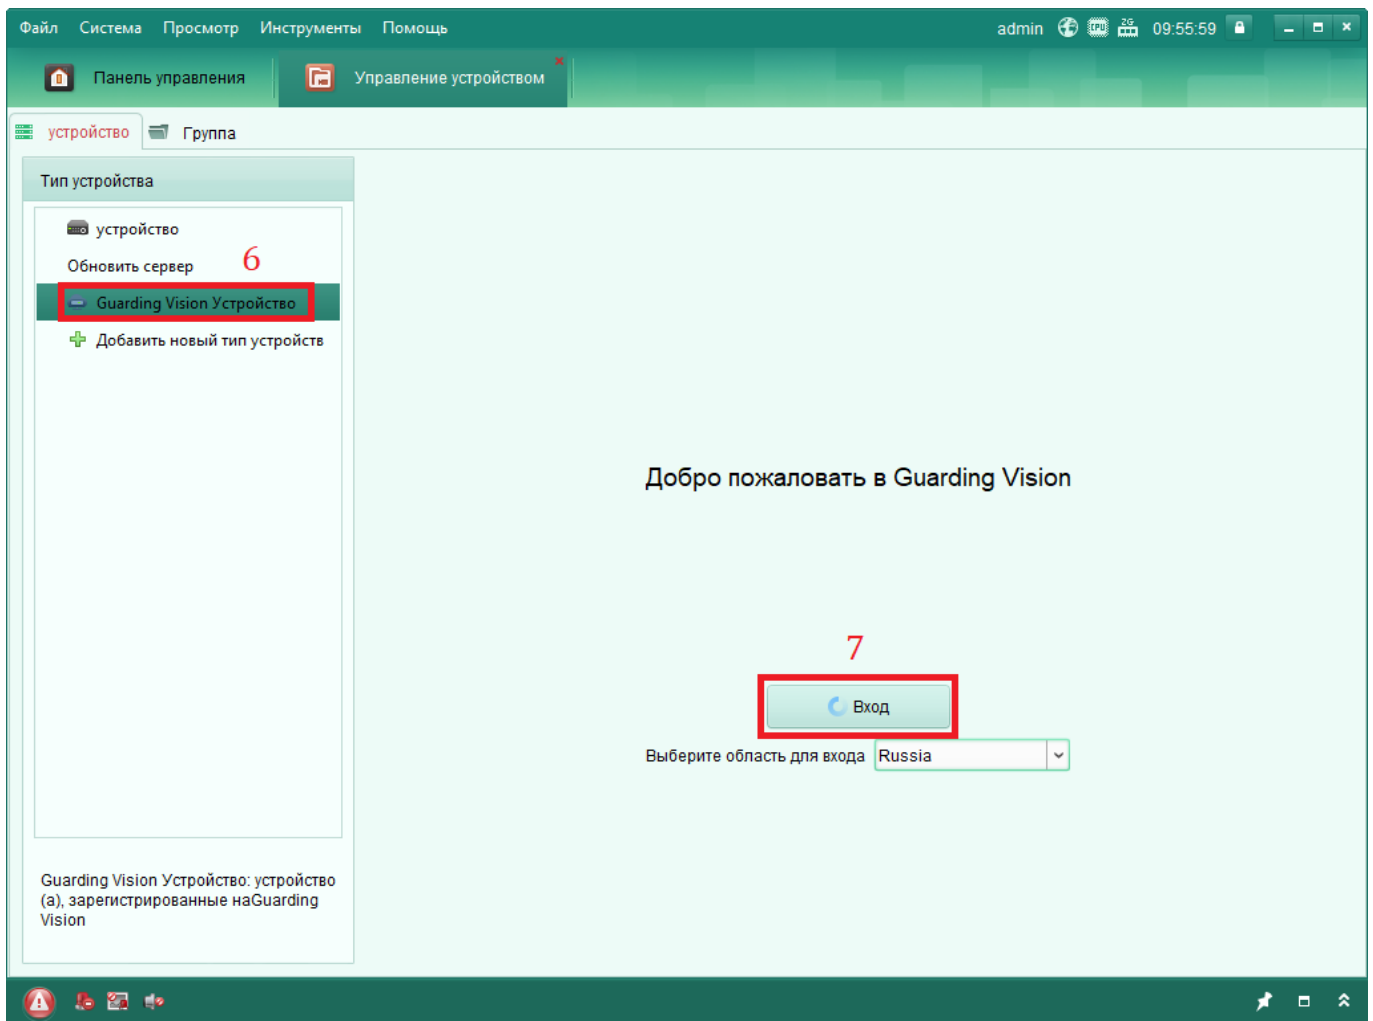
Файл Система Просмотр Инструменты Помощь

admin 09:55:59

Панель управления

Управление устройством

устройство

Группа

Тип устройства

устройство

Обновить сервер

6

Guarding Vision Устройство

Добавить новый тип устройств

Guarding Vision Устройство: устройство (а), зарегистрированные наGuarding Vision

Добро пожаловать в Guarding Vision

7

Вход

Выберите область для входа Russia